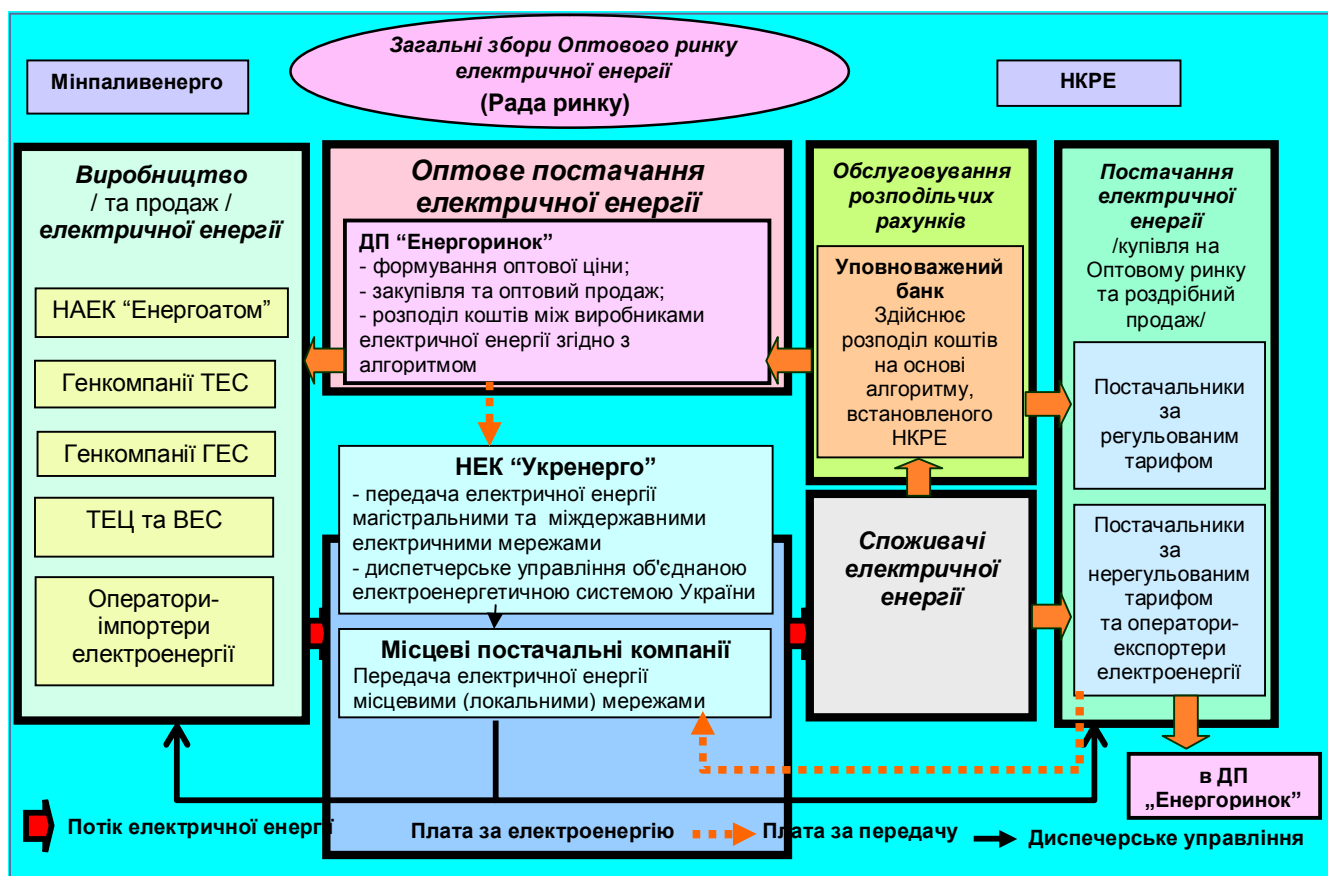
Загальні збори Оптового ринку електричної енергії
(Рада ринку)

Мінпаливенерго

НКРЕ

Виробництво / та продаж / електричної енергії

НАЕК "Енергоатом"

Генкомпанії ТЕС

Генкомпанії ГЕС

ТЕЦ та ВЕС

Оператори-імпортери електроенергії

Оптове постачання електричної енергії

ДП "Енергоринок"
- формування оптової ціни;
- закупівля та оптовий продаж;
- розподіл коштів між виробниками електричної енергії згідно з алгоритмом

НЕК "Укренерго"
- передача електричної енергії магістральними та міждержавними електричними мережами
- диспетчерське управління об'єднаною електроенергетичною системою України

Місцеві постачальні компанії
Передача електричної енергії місцевими (локальними) мережами

Обслуговування розподільчих рахунків

Уповноважений банк
Здійснює розподіл коштів на основі алгоритму, встановленого НКРЕ

Споживачі електричної енергії

Постачання електричної енергії /купівля на Оптовому ринку та роздрібний продаж/

Постачальники за регульованим тарифом

Постачальники за нерегульованим тарифом та оператори-експортери електроенергії

в ДП „Енергоринок"

Потік електричної енергії

Плата за електроенергію

Плата за передачу

Диспечерське управління